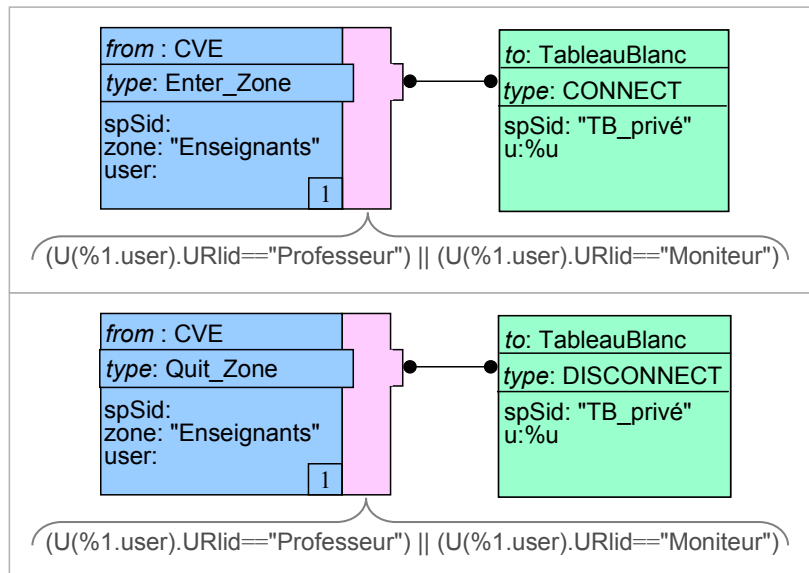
from : CVE
type: Enter_Zone
spSid:
zone: "Enseignants"
user:
1

to: TableauBlanc
type: CONNECT
spSid: "TB_privé"
u:%u

(U(%1.user).URlid=="Professeur") || (U(%1.user).URlid=="Moniteur")

from : CVE
type: Quit_Zone
spSid:
zone: "Enseignants"
user:
1

to: TableauBlanc
type: DISCONNECT
spSid: "TB_privé"
u:%u

(U(%1.user).URlid=="Professeur") || (U(%1.user).URlid=="Moniteur")